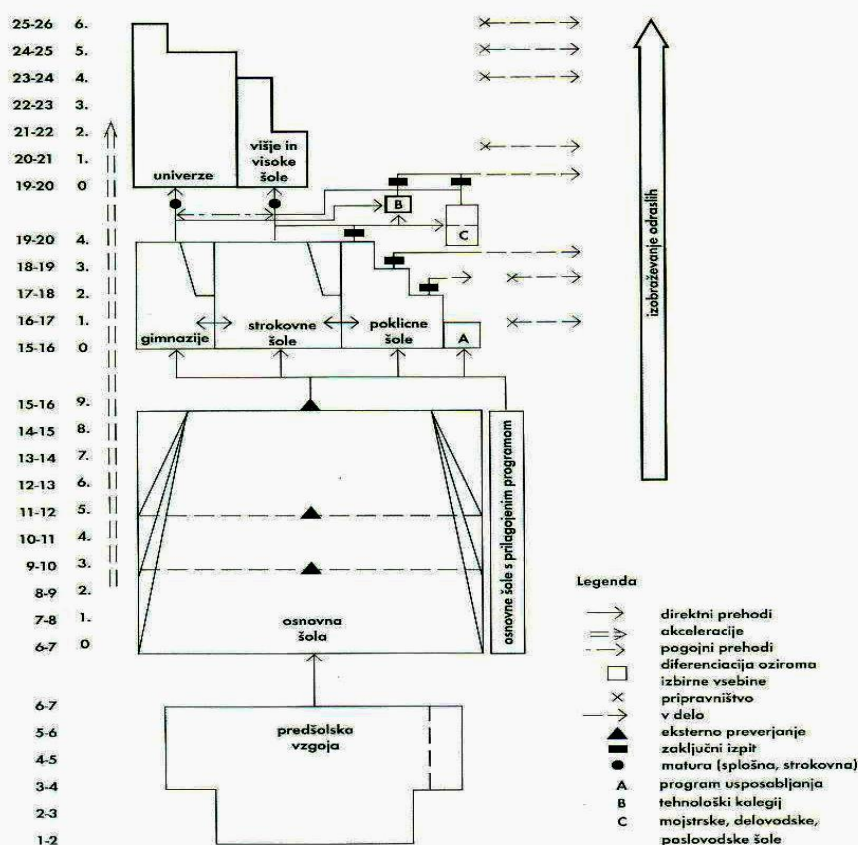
25-26 6.
24-25 5.
23-24 4.
22-23 3.
21-22 2.
20-21 1.
19-20 0

19-20 4.
18-19 3.
17-18 2.
16-17 1.
15-16 0

15-16 9.
14-15 8.
13-14 7.
12-13 6.
11-12 5.
10-11 4.
9-10 3.
8-9 2.
7-8 1.
6-7 0

6-7
5-6
4-5
3-4
2-3
1-2

univerze

višje in visoke šole

B

C

gimnazije

strokovne šole

poklicne šole

A

osnovne šole s prilagojenim programom

osnovna šola

predšolska vzgoja

izobraževanje odraslih

Legenda

direktni prehodi
akceleracije
pogojni prehodi
diferenciacija oziroma izbirne vsebine
pripravništvo
v delo
eksterno preverjanje
zaključni izpit
matura (splošna, strokovna)
A program usposabljanja
B tehnološki kolegij
C mojstrske, delovodske, poslovodske šole